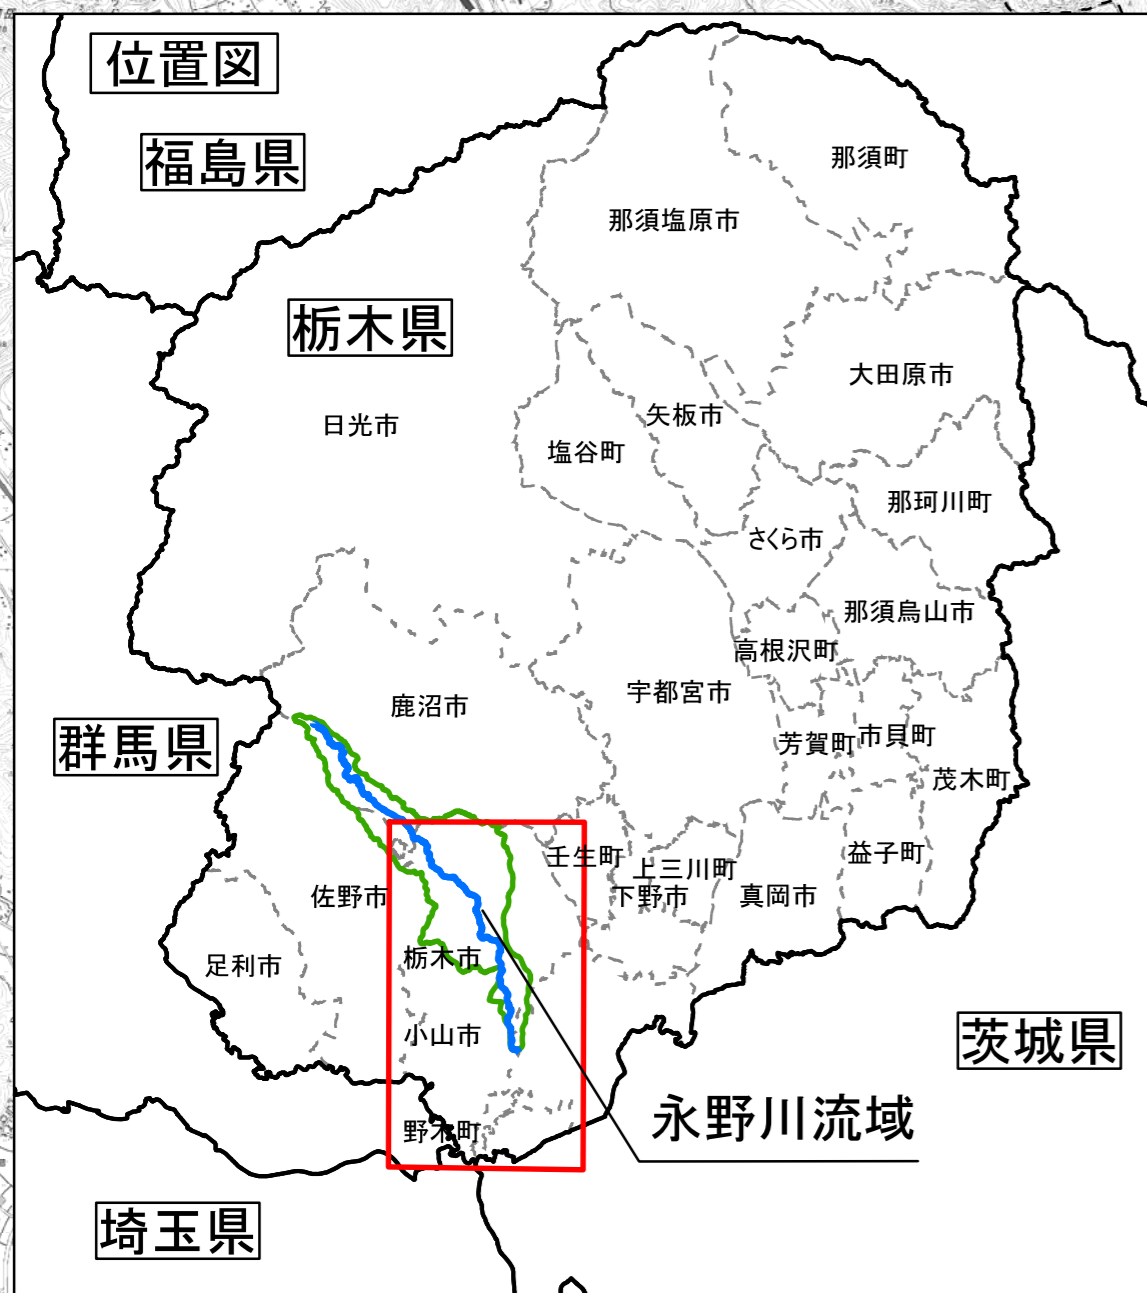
位置図

福島県

栃木県

群馬県

茨城県

埼玉県

那須町

那須塩原市

大田原市

日光市

矢板市

塩谷町

那珂川町

さくら市

那須烏山市

高根沢町

鹿沼市

宇都宮市

芳賀町

市貝町

茂木町

壬生町

上三川町

下野市

真岡市

益子町

佐野市

足利市

栃木市

小山市

野木町

永野川流域